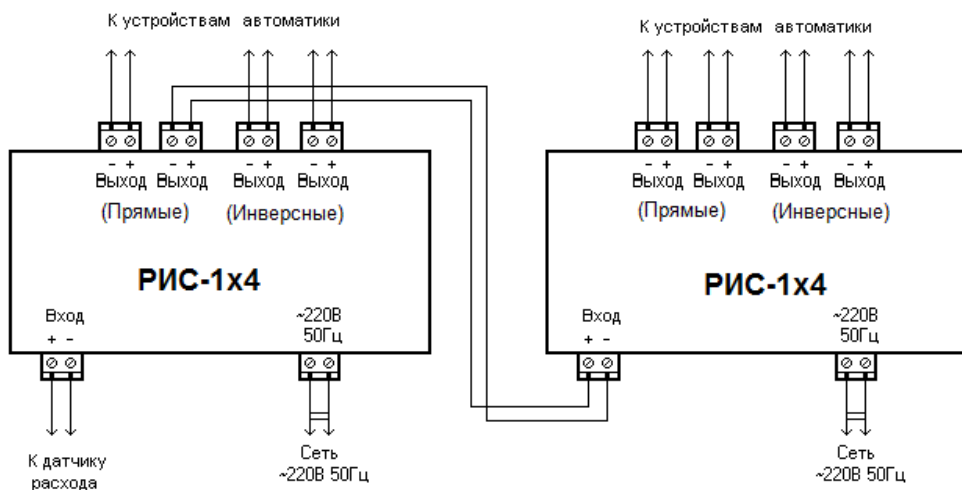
К устройствам автоматики

- + - + - + - +
Выход Выход Выход Выход
(Прямые) (Инверсные)

РИС-1х4

Вход
+ -

~220В
50Гц

К датчику расхода

Сеть
~220В 50Гц

К устройствам автоматики

- + - + - + - +
Выход Выход Выход Выход
(Прямые) (Инверсные)

РИС-1х4

Вход
+ -

~220В
50Гц

Сеть
~220В 50Гц